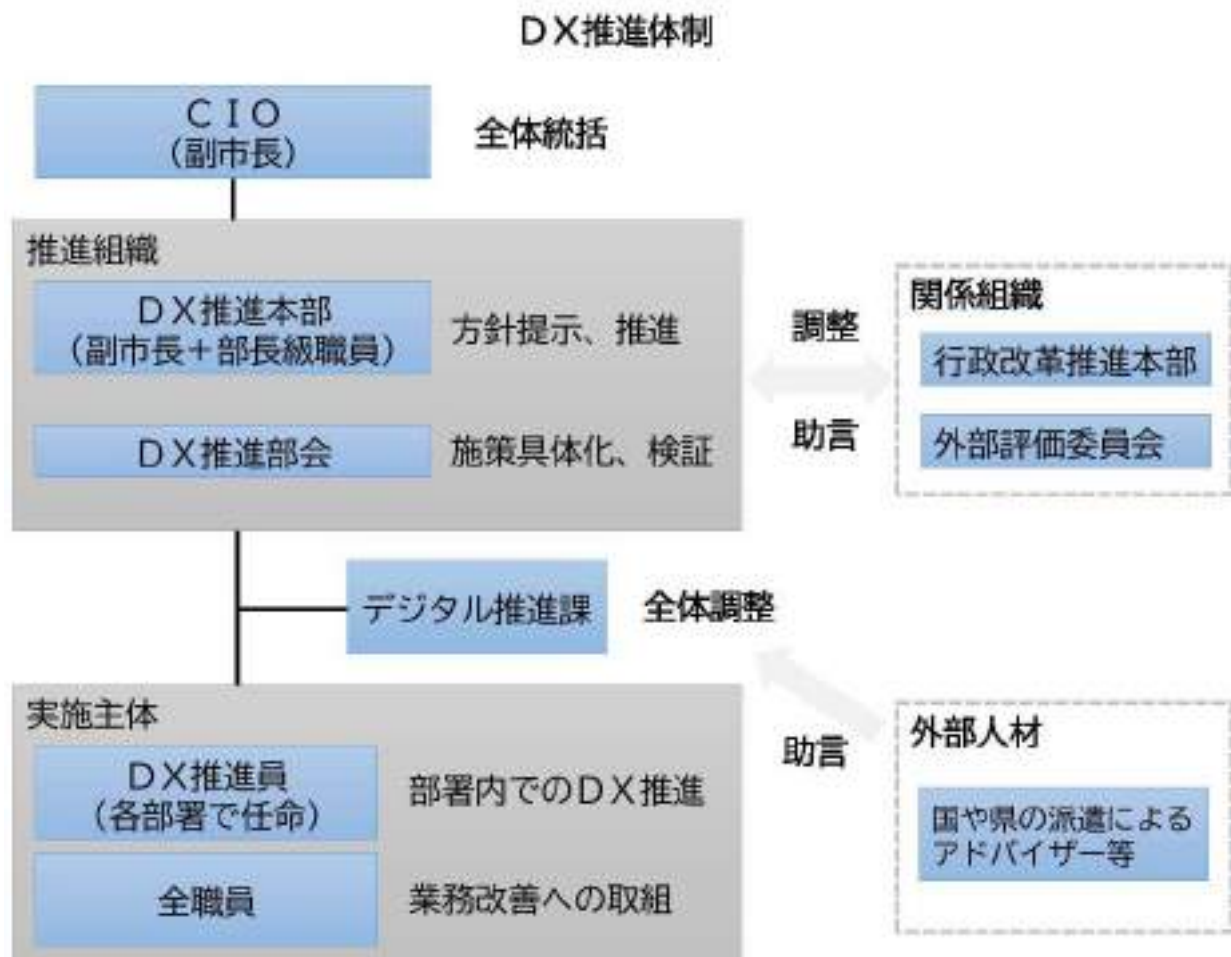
DX推進体制

CIO
(副市長)

全体統括

推進組織

DX推進本部
(副市長+部長級職員)

方針提示、推進

DX推進部会

施策具体化、検証

調整

助言

関係組織

行政改革推進本部

外部評価委員会

デジタル推進課

全体調整

実施主体

DX推進員
(各部署で任命)

部署内でのDX推進

全職員

業務改善への取組

助言

外部人材

国や県の派遣による
アドバイザー等